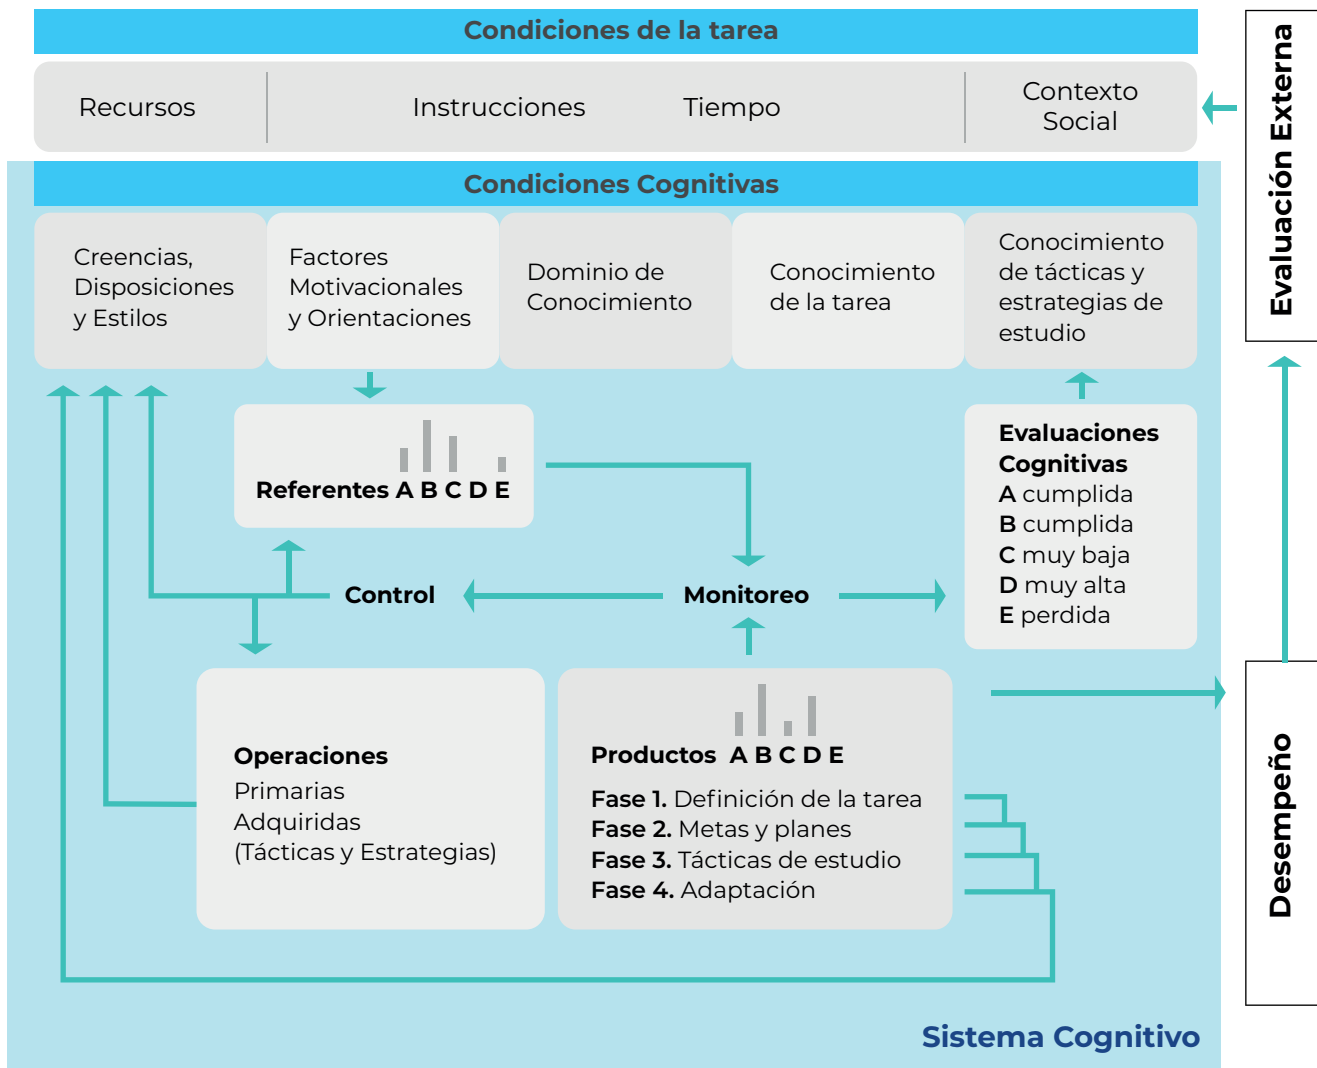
Condiciones de la tarea

Recursos

Instrucciones

Tiempo

Contexto Social

Evaluación Externa

Condiciones Cognitivas

Creencias, Disposiciones y Estilos

Factores Motivacionales y Orientaciones

Dominio de Conocimiento

Conocimiento de la tarea

Conocimiento de tácticas y estrategias de estudio

Referentes A B C D E

Evaluaciones Cognitivas
A cumplida
B cumplida
C muy baja
D muy alta
E perdida

Control

Monitoreo

Operaciones
Primarias
Adquiridas
(Tácticas y Estrategias)

Productos A B C D E
Fase 1. Definición de la tarea
Fase 2. Metas y planes
Fase 3. Tácticas de estudio
Fase 4. Adaptación

Desempeño

Sistema Cognitivo